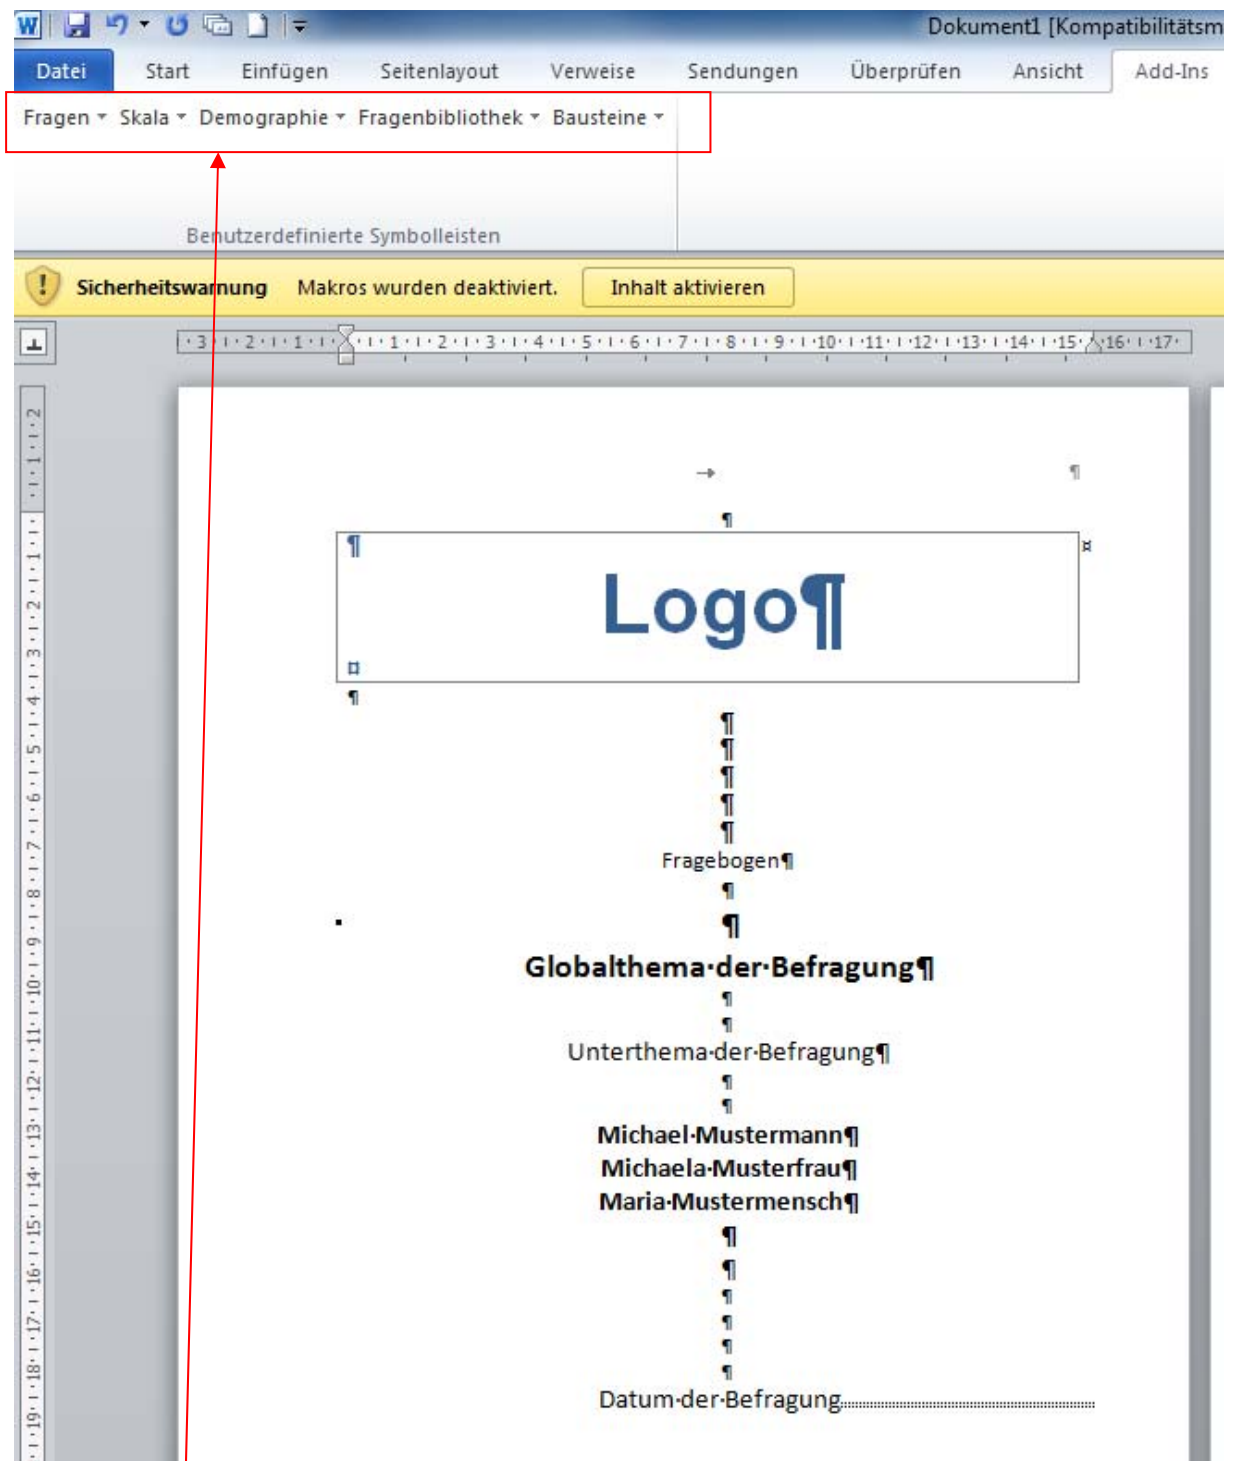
Dokument1 [Kompatibilitätsm

Datei Start Einfügen Seitenlayout Verweise Sendungen Überprüfen Ansicht Add-Ins

Fragen ▾ Skala ▾ Demographie ▾ Fragenbibliothek ▾ Bausteine ▾

Benutzerdefinierte Symbolleisten

Sicherheitswarnung Makros wurden deaktiviert. Inhalt aktivieren

Logo¶

Fragebogen¶

Globalthema·der·Befragung¶

Unterthema·der·Befragung¶

Michael·Mustermann¶
Michaela·Musterfrau¶
Maria·Mustermensch¶

Datum·der·Befragung